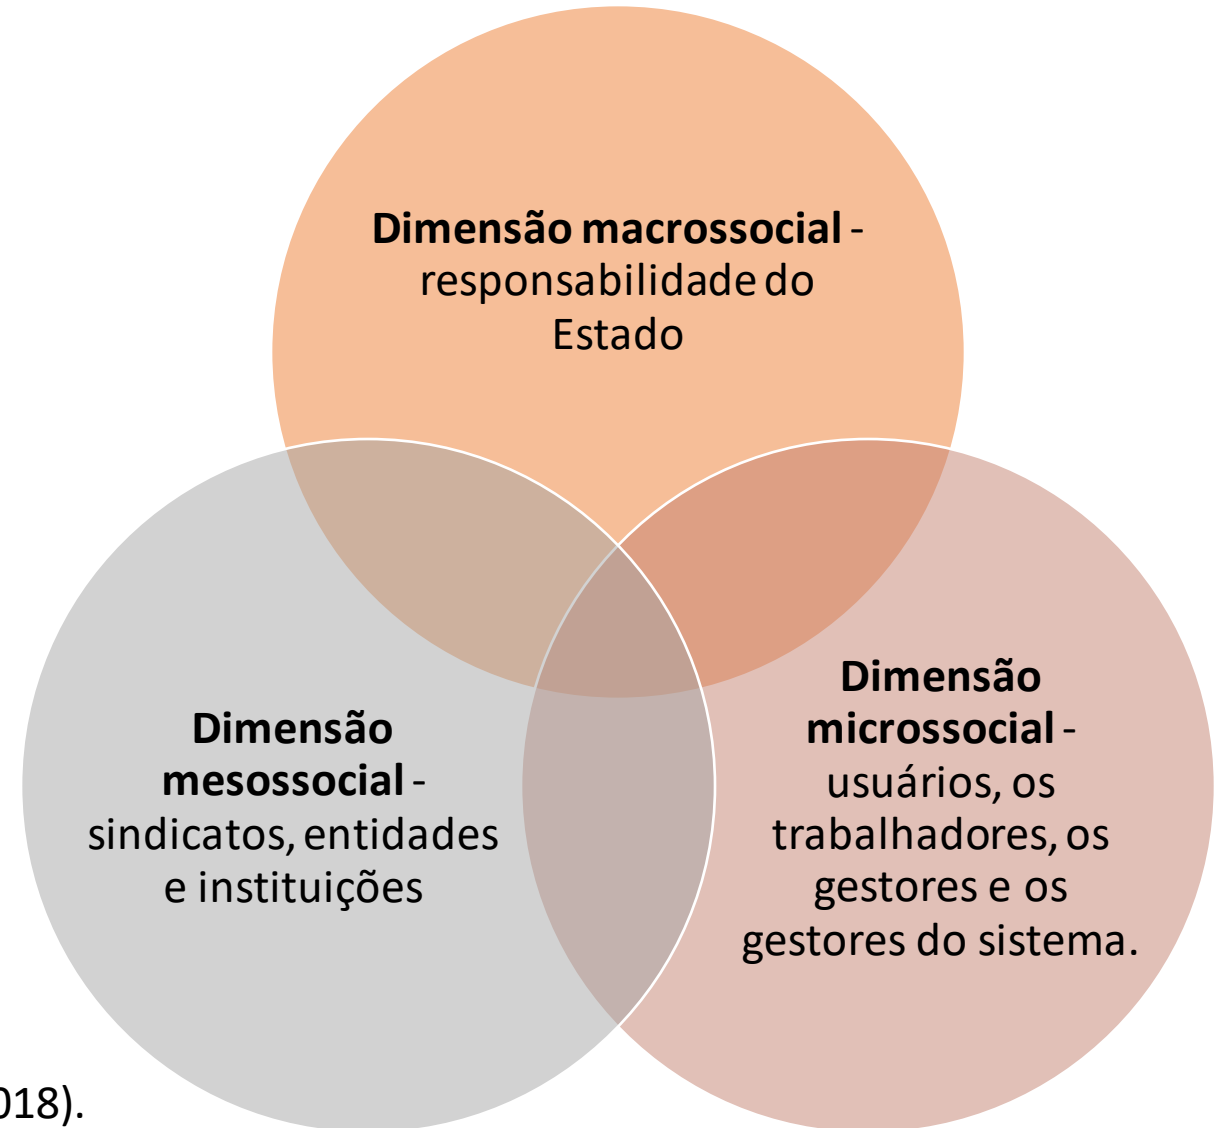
**Dimensão macrossocial** - responsabilidade do Estado

**Dimensão mesossocial** - sindicatos, entidades e instituições

**Dimensão microssocial** - usuários, os trabalhadores, os gestores e os gestores do sistema.

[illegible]018).